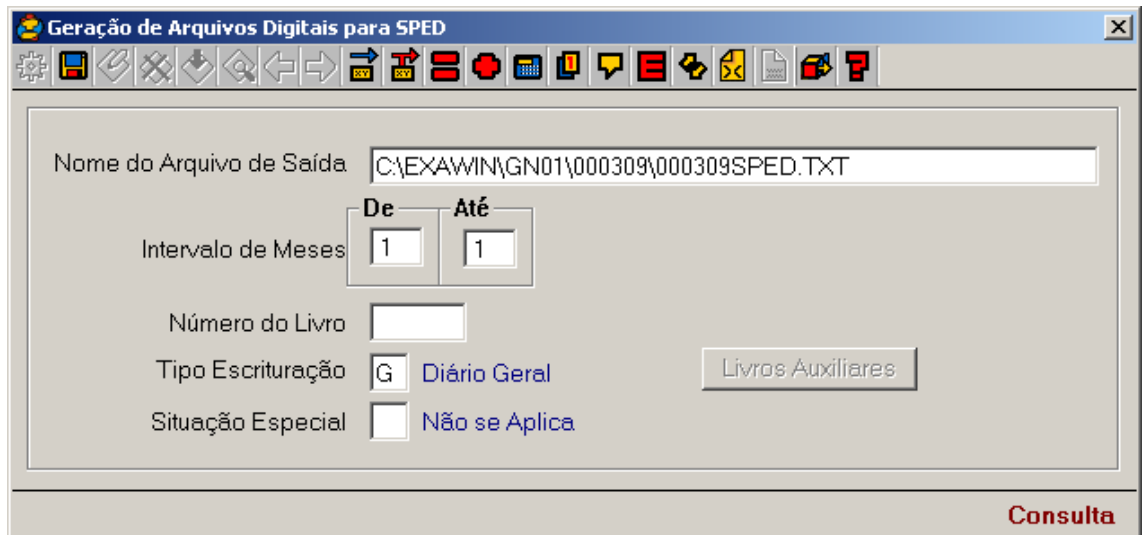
Geração de Arquivos Digitais para SPED

Nome do Arquivo de Saída C:\EXAWIN\GN01\000309\000309SPED.TXT

De
Até

Intervalo de Meses 1 1

Número do Livro

Tipo Escrituração G Diário Geral

Livros Auxiliares

Situação Especial Não se Aplica

Consulta